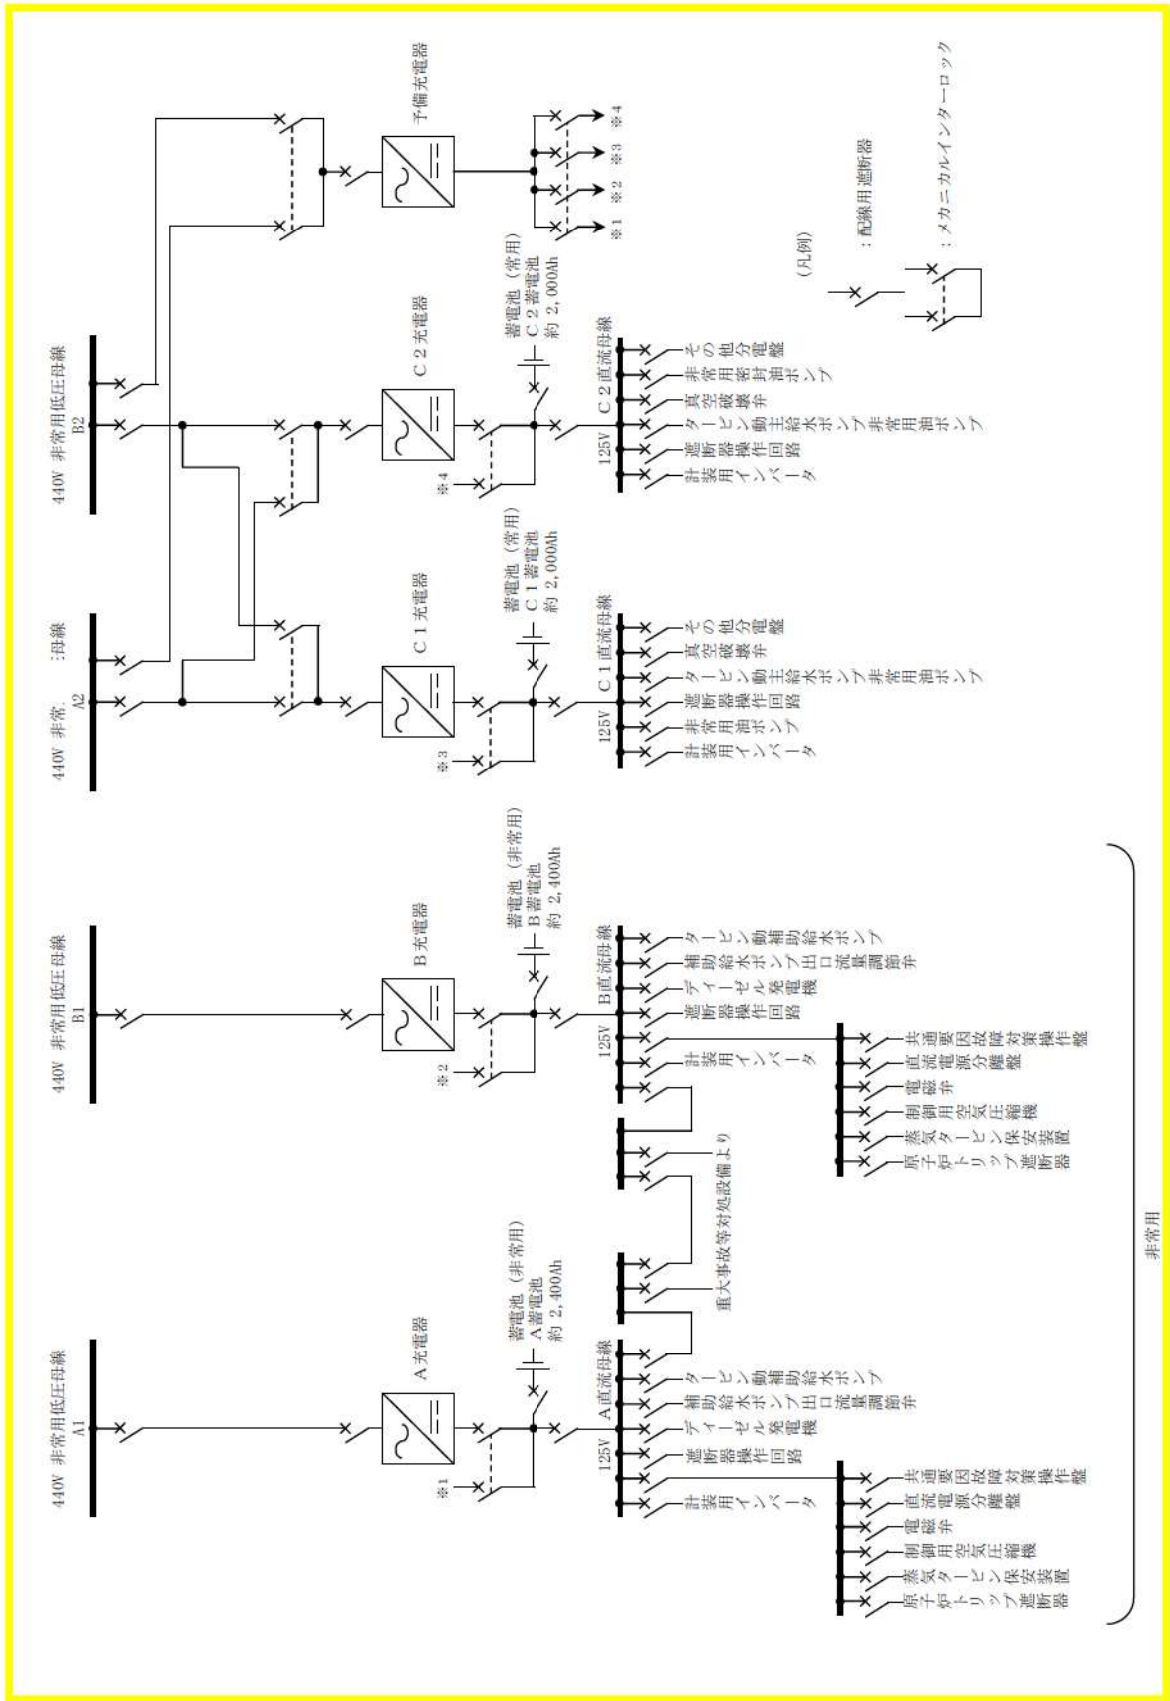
440V 非常用低圧母線 A1

A充電器

蓄電池（非常用）
A蓄電池
約 2,400Ah

※1

125V A直流母線

タービン動補助給水ポンプ
補助給水ポンプ出口流量調節弁
ディーゼル発電機
遮断器操作回路
計装用インバータ

共通要因故障対策操作盤
直流電源分離盤
電磁弁
制御用空気圧縮機
蒸気タービン保安装置
原子炉トリップ遮断器

重大事故等対処設備より

440V 非常用低圧母線 B1

B充電器

蓄電池（非常用）
B蓄電池
約 2,400Ah

※2

125V B直流母線

タービン動補助給水ポンプ
補助給水ポンプ出口流量調節弁
ディーゼル発電機
遮断器操作回路
計装用インバータ

共通要因故障対策操作盤
直流電源分離盤
電磁弁
制御用空気圧縮機
蒸気タービン保安装置
原子炉トリップ遮断器

非常用

440V 非常 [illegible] 母線 A2

C1充電器

蓄電池（常用）
C1蓄電池
約 2,000Ah

※3

125V C1直流母線

その他分電盤
真空破壊弁
タービン動主給水ポンプ非常用油ポンプ
遮断器操作回路
非常用油ポンプ
計装用インバータ

440V 非常用低圧母線 B2

C2充電器

蓄電池（常用）
C2蓄電池
約 2,000Ah

※4

125V C2直流母線

その他分電盤
非常用密封油ポンプ
真空破壊弁
タービン動主給水ポンプ非常用油ポンプ
遮断器操作回路
計装用インバータ

予備充電器

※1
※2
※3
※4

（凡例）
：配線用遮断器
：メカニカルインターロック